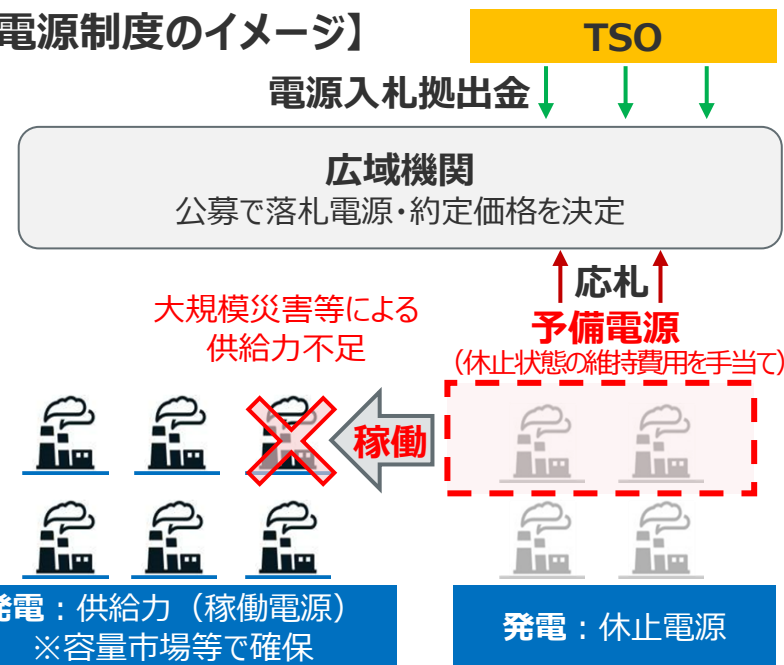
電源制度のイメージ】

TSO

電源入札拠出金

広域機関
公募で落札電源・約定価格を決定

応札

予備電源
（休止状態の維持費用を手当て）

大規模災害等による
供給力不足

稼働

発電：供給力（稼働電源）
※容量市場等で確保

発電：休止電源